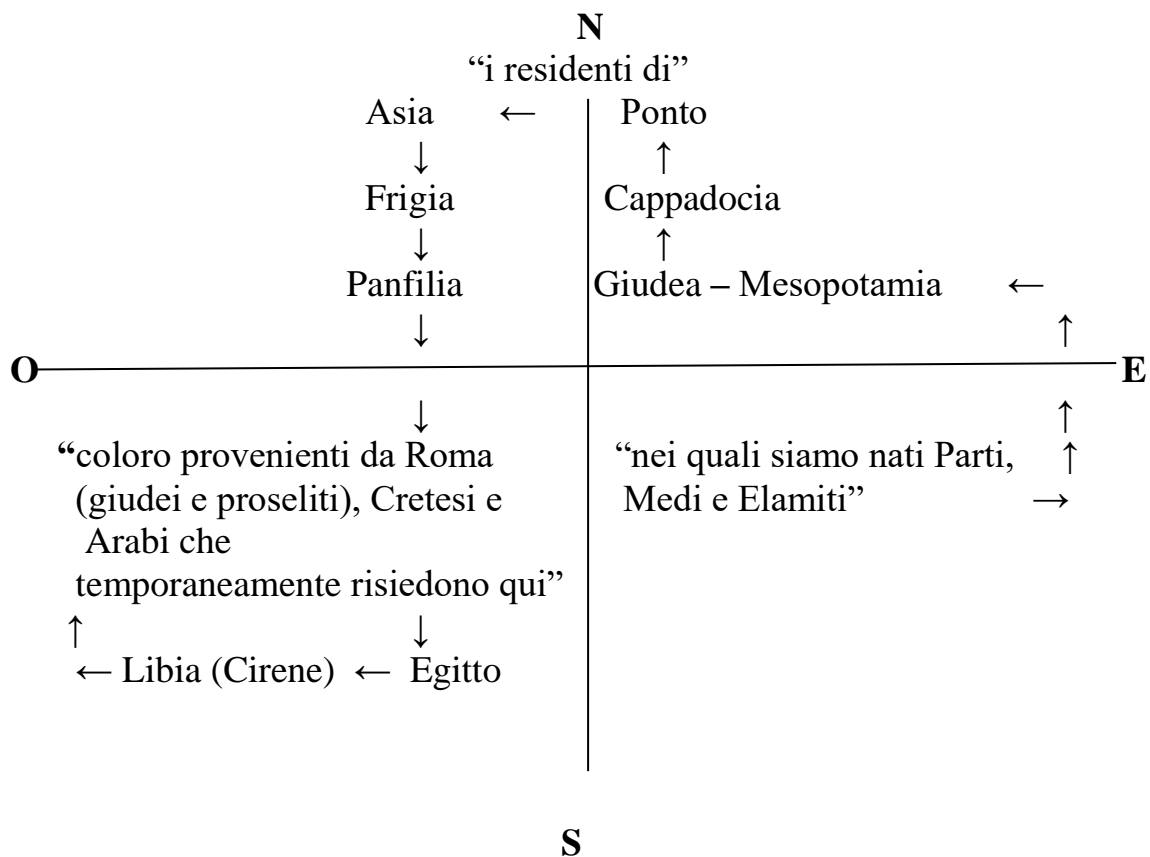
N
"i residenti di"

Asia ←
↓
Frigia
↓
Panfilia
↓

Ponto
↑
Cappadocia
↑
Giudea – Mesopotamia ←
↑

O
E

↓
"coloro provenienti da Roma (giudei e proseliti), Cretesi e Arabi che temporaneamente risiedono qui"
↑ ↓
← Libia (Cirene) ← Egitto

↑
"nei quali siamo nati Parti, ↑
Medi e Elamiti" →

S